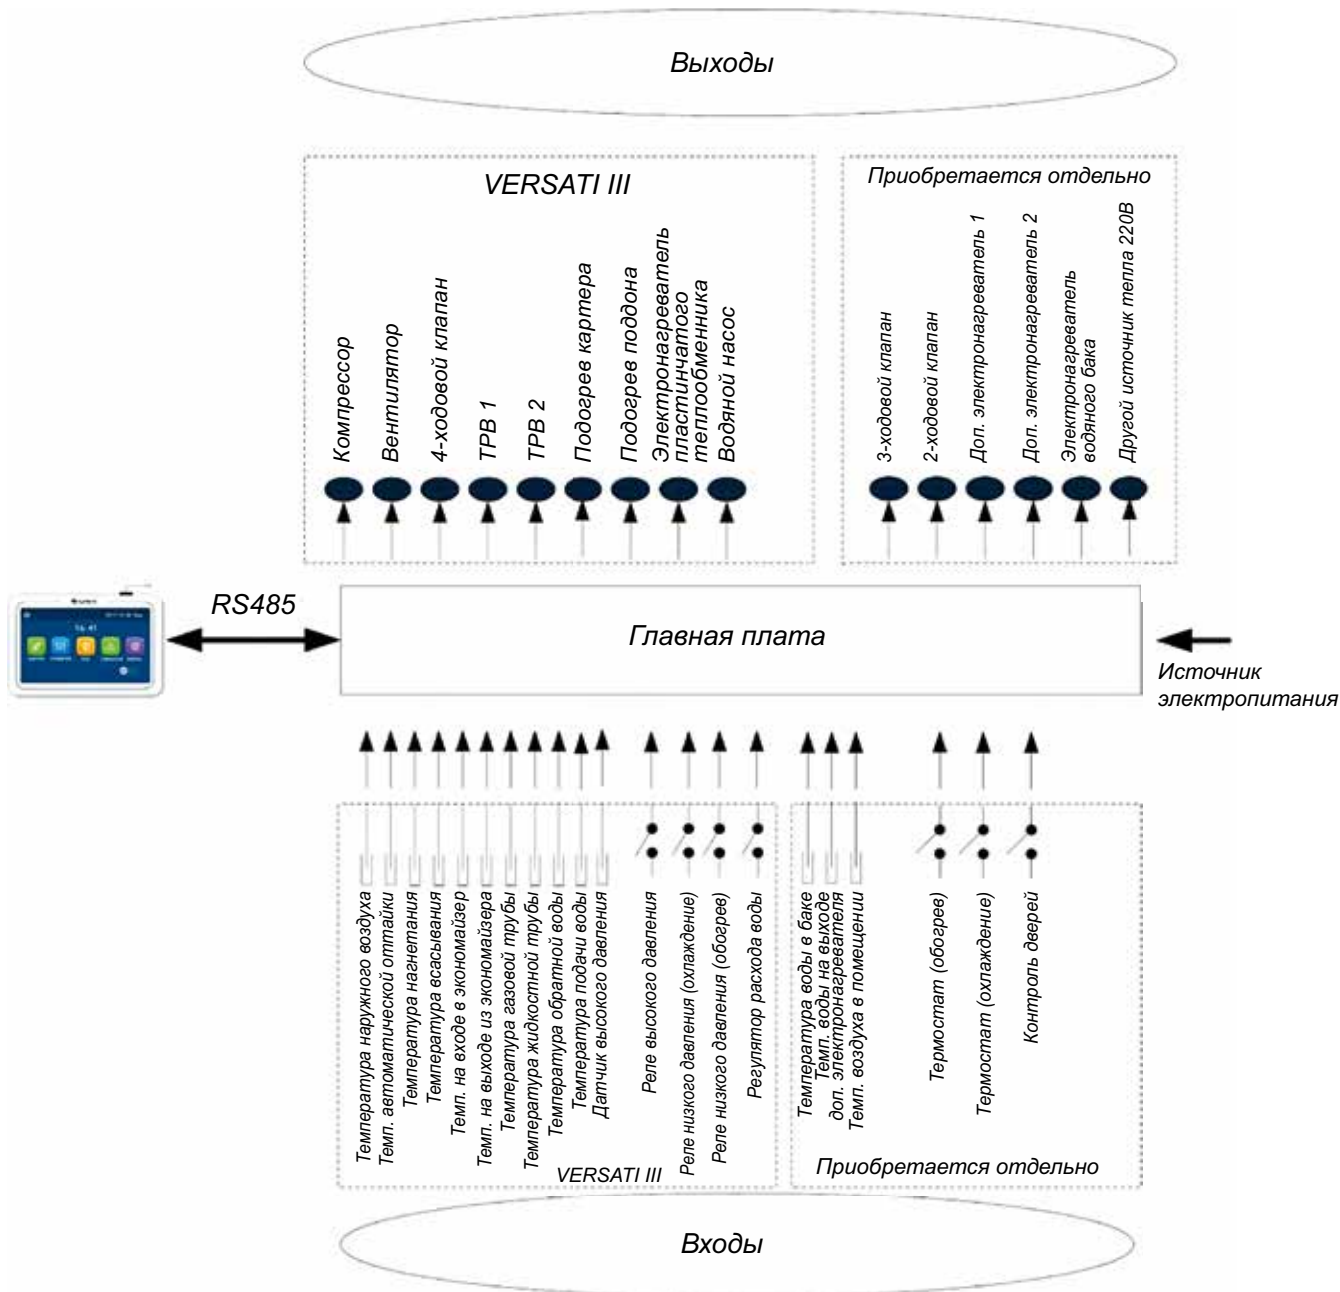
Выходы

VERSATI III

Компрессор
Вентилятор
4-ходовой клапан
ТРВ 1
ТРВ 2
Подогрев картера
Подогрев поддона
Электронагреватель пластинчатого теплообменника
Водяной насос

Приобретается отдельно

3-ходовой клапан
2-ходовой клапан
Доп. электронагреватель 1
Доп. электронагреватель 2
Электронагреватель водяного бака
Другой источник тепла 220В

RS485

Главная плата

Источник электропитания

Температура наружного воздуха
Темп. автоматической оттайки
Температура нагнетания
Температура всасывания
Темп. на входе в экономайзер
Темп. на выходе из экономайзера
Температура газовой трубы
Температура жидкостной трубы
Температура обратной воды
Температура подачи воды
Датчик высокого давления
Реле высокого давления
Реле низкого давления (охлаждение)
Реле низкого давления (обогрев)
Регулятор расхода воды

VERSATI III

Температура воды в баке
Темп. воды на выходе доп. электронагревателя
Темп. воздуха в помещении
Термостат (обогрев)
Термостат (охлаждение)
Контроль дверей

Приобретается отдельно

Входы